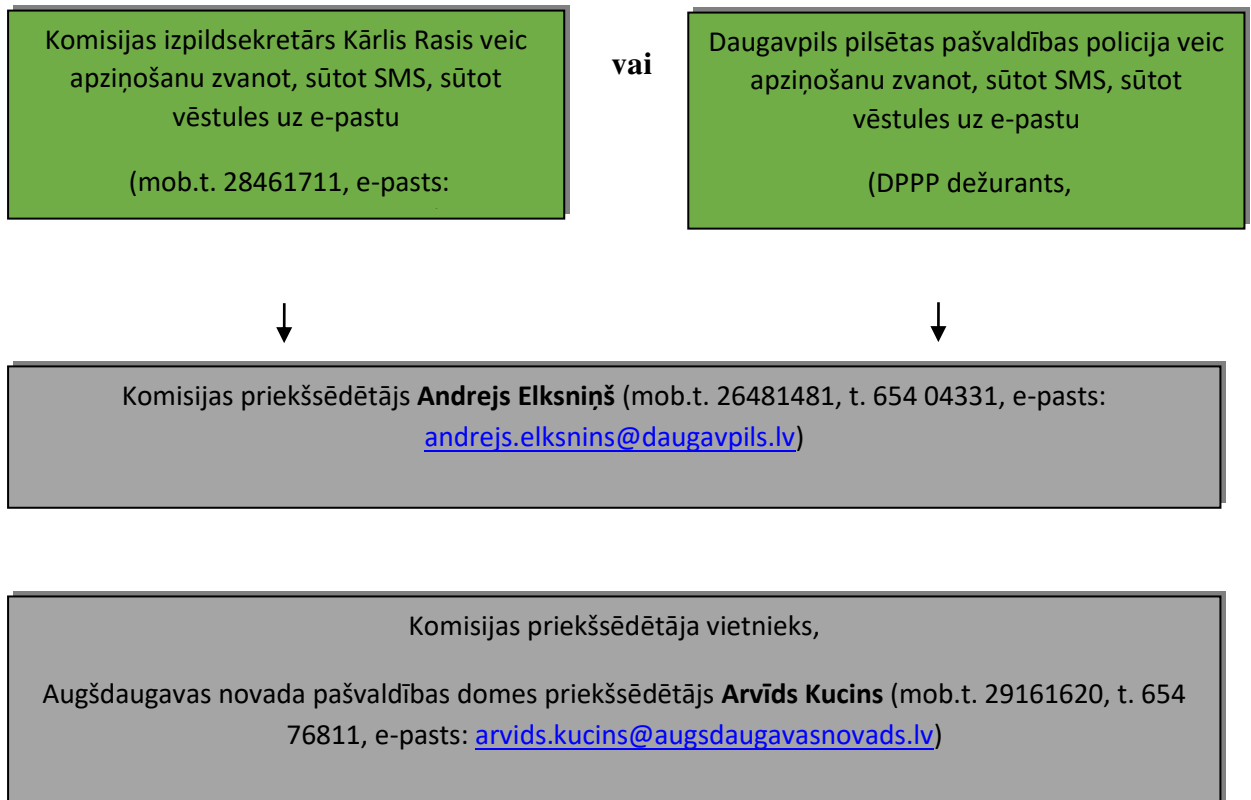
Komisijas izpildsekretārs Kārlis Rasis veic apziņošanu zvanot, sūtot SMS, sūtot vēstules uz e-pastu

(mob.t. 28461711, e-pasts:

vai

Daugavpils pilsētas pašvaldības policija veic apziņošanu zvanot, sūtot SMS, sūtot vēstules uz e-pastu

(DPPP dežurants,

Komisijas priekšsēdētājs **Andrejs Elksniņš** (mob.t. 26481481, t. 654 04331, e-pasts: andrejs.elksnins@daugavpils.lv)

Komisijas priekšsēdētāja vietnieks,

Augšdaugavas novada pašvaldības domes priekšsēdētājs **Arvīds Kucins** (mob.t. 29161620, t. 654 76811, e-pasts: arvids.kucins@augsdaugavasnovads.lv)